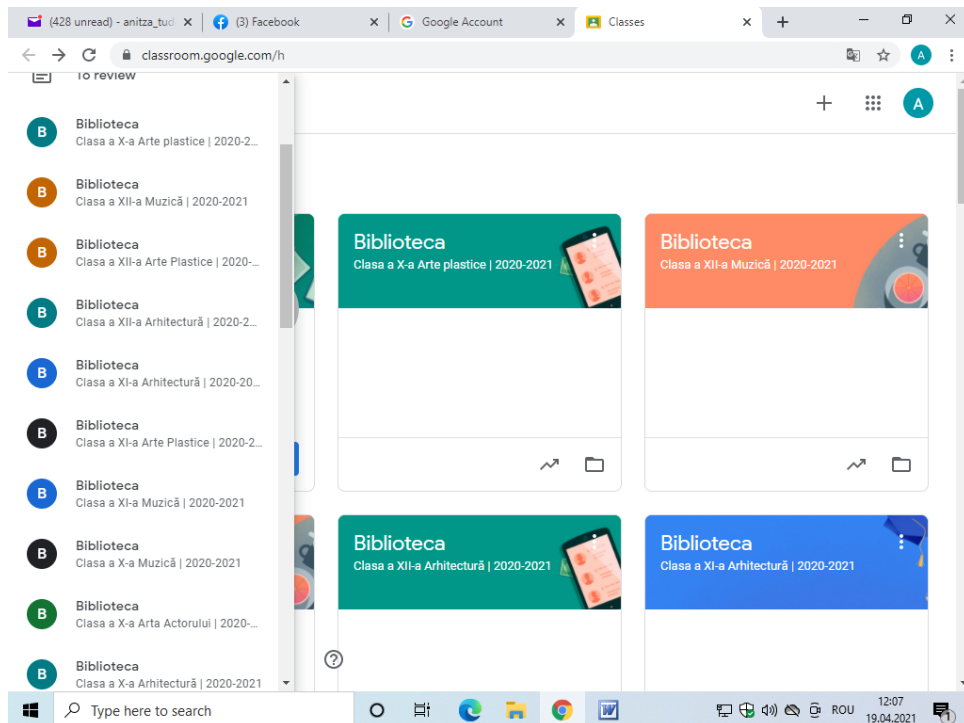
(428 unread) - anitza_tud ×
(3) Facebook ×
Google Account ×
Classes ×
+

classroom.google.com/h

A

To review

B Biblioteca
Clasa a X-a Arte plastice | 2020-2...

B Biblioteca
Clasa a XII-a Muzică | 2020-2021

B Biblioteca
Clasa a XII-a Arte Plastice | 2020-...

B Biblioteca
Clasa a XII-a Arhitectură | 2020-2...

B Biblioteca
Clasa a XI-a Arhitectură | 2020-20...

B Biblioteca
Clasa a XI-a Arte Plastice | 2020-2...

B Biblioteca
Clasa a XI-a Muzică | 2020-2021

B Biblioteca
Clasa a X-a Muzică | 2020-2021

B Biblioteca
Clasa a X-a Arta Actorului | 2020-...

B Biblioteca
Clasa a X-a Arhitectură | 2020-2021

A

Biblioteca
Clasa a X-a Arte plastice | 2020-2021

Biblioteca
Clasa a XII-a Muzică | 2020-2021

Biblioteca
Clasa a XII-a Arhitectură | 2020-2021

Biblioteca
Clasa a XI-a Arhitectură | 2020-2021

?

Type here to search

ROU
12:07
19.04.2021
1